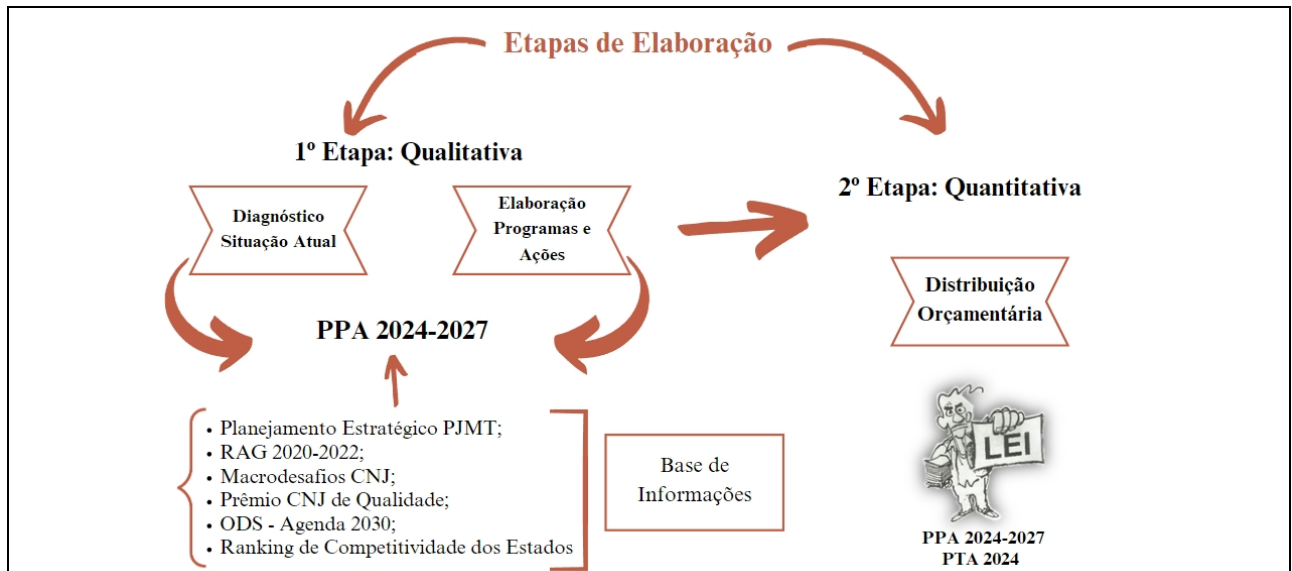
Etapas de Elaboração

1º Etapa: Qualitativa

Diagnóstico Situação Atual

Elaboração Programas e Ações

PPA 2024-2027

• Planejamento Estratégico PJMT;
• RAG 2020-2022;
• Macrodesafios CNJ;
• Prêmio CNJ de Qualidade;
• ODS - Agenda 2030;
• Ranking de Competitividade dos Estados

Base de Informações

2º Etapa: Quantitativa

Distribuição Orçamentária

LEI

PPA 2024-2027
PTA 2024